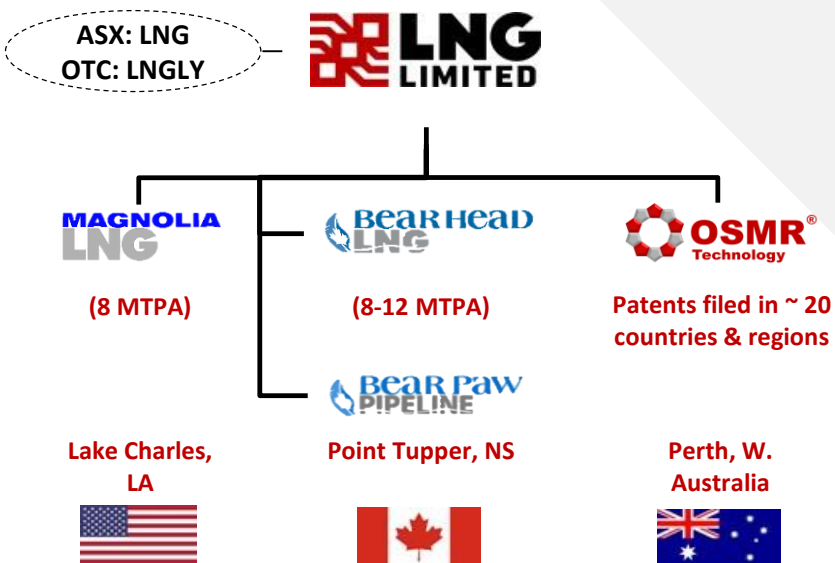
ASX: LNG
OTC: LNGLY

LNG LIMITED

MAGNOLIA LNG

(8 MTPA)

BEAR HEAD LNG

(8-12 MTPA)

OSMR® Technology

Patents filed in ~ 20 countries & regions

BEAR PAW PIPELINE

Lake Charles, LA

Point Tupper, NS

Perth, W. Australia